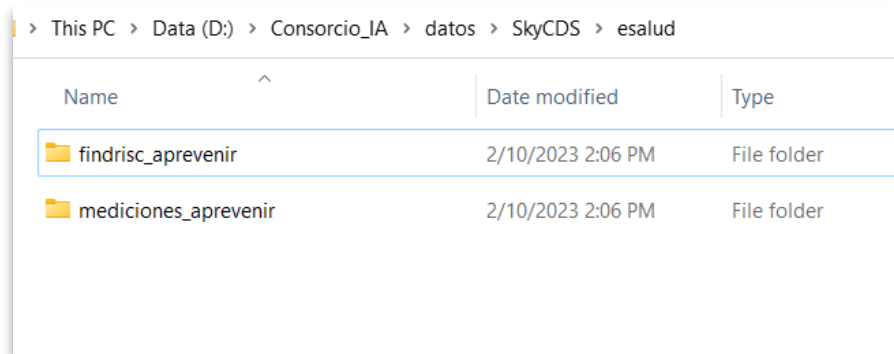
> This PC > Data (D:) > Consorcio_IA > datos > SkyCDS > esalud

| Name | Date modified | Type |
|---|---|---|
| findrisc_aprevenir | 2/10/2023 2:06 PM | File folder |
| mediciones_aprevenir | 2/10/2023 2:06 PM | File folder |